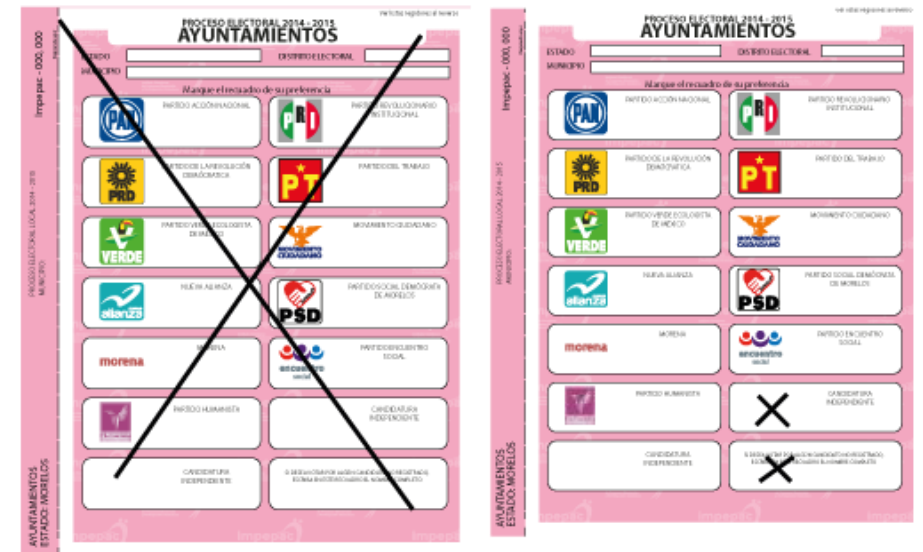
PROCESO ELECTORAL 2014 - 2015
AYUNTAMIENTOS

ESTADO
DISTRITO ELECTORAL
MUNICIPIO

Marque el recuadro de su preferencia

PAN
PARTIDO ACCIÓN NACIONAL

PRI
PARTIDO REVOLUCIONARIO INSTITUCIONAL

PRD
PARTIDO DE LA REVOLUCIÓN DEMOCRÁTICA

PT
PARTIDO DEL TRABAJO

VERDE
PARTIDO VERDE ECOLOGISTA DE MÉXICO

MOVIMIENTO CIUDADANO
MOVIMIENTO CIUDADANO

alianza
NUEVA ALIANZA

PSD
PARTIDO SOCIAL DEMÓCRATA DE MORELOS

morena
MORENA

encuentro social
PARTIDO ENCUENTRO SOCIAL

PARTIDO HUMANISTA

CANDIDATURA INDEPENDIENTE

CANDIDATURA INDEPENDIENTE

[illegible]

Impepac - 000, 000

PROCESO ELECTORAL LOCAL 2014 - 2015
MUNICIPIO

AYUNTAMIENTOS
ESTADO: MORELOS

impepac

PROCESO ELECTORAL 2014 - 2015
AYUNTAMIENTOS

ESTADO
DISTRITO ELECTORAL
MUNICIPIO

Marque el recuadro de su preferencia

PAN
PARTIDO ACCIÓN NACIONAL

PRI
PARTIDO REVOLUCIONARIO INSTITUCIONAL

PRD
PARTIDO DE LA REVOLUCIÓN DEMOCRÁTICA

PT
PARTIDO DEL TRABAJO

VERDE
PARTIDO VERDE ECOLOGISTA DE MÉXICO

MOVIMIENTO CIUDADANO
MOVIMIENTO CIUDADANO

alianza
NUEVA ALIANZA

PSD
PARTIDO SOCIAL DEMÓCRATA DE MORELOS

morena
MORENA

encuentro social
PARTIDO ENCUENTRO SOCIAL

PARTIDO HUMANISTA

CANDIDATURA INDEPENDIENTE

CANDIDATURA INDEPENDIENTE

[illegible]

Impepac - 000, 000

PROCESO ELECTORAL LOCAL 2014 - 2015
MUNICIPIO

AYUNTAMIENTOS
ESTADO: MORELOS

impepac